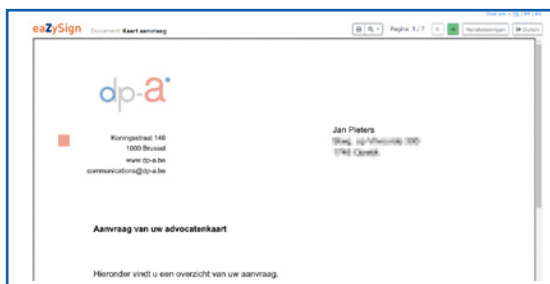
eaZySign Document Kaart aanvraag

Pagina 1 / 7 Handtekeningen Sluiten

dp-a

Koningsstraat 146
1000 Brussel
www.dp-a.be
communications@dp-a.be

Jan Pieters
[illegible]
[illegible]

Aanvraag van uw advocatenkaart

Hieronder vindt u een overzicht van uw aanvraag.